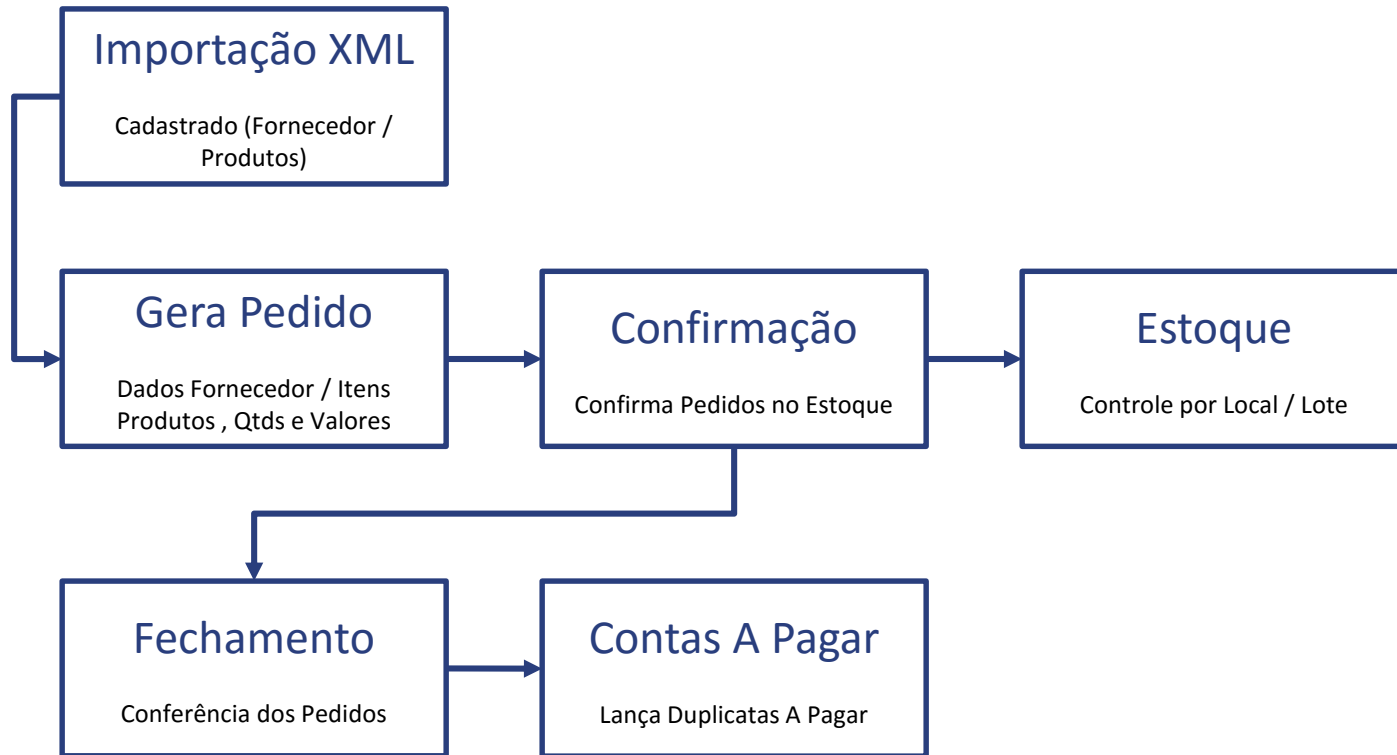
Importação XML

Cadastrado (Fornecedor / Produtos)

Gera Pedido

Dados Fornecedor / Itens Produtos , Qtds e Valores

Confirmação

Confirma Pedidos no Estoque

Estoque

Controle por Local / Lote

Fechamento

Conferência dos Pedidos

Contas A Pagar

Lança Duplicatas A Pagar